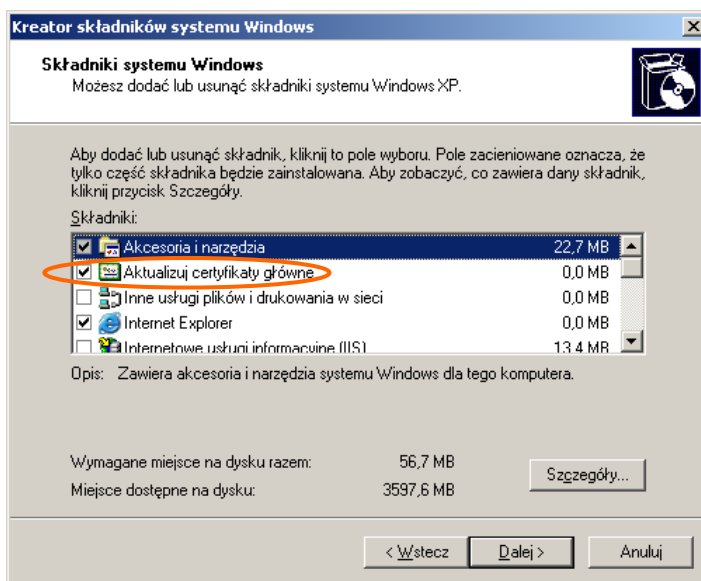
Kreator składników systemu Windows

Składniki systemu Windows
Możesz dodać lub usunąć składniki systemu Windows XP.

Aby dodać lub usunąć składnik, kliknij to pole wyboru. Pole zacieniowane oznacza, że tylko część składnika będzie zainstalowana. Aby zobaczyć, co zawiera dany składnik, kliknij przycisk Szczegóły.

Składniki:

| | | |
|---|---|---|
| ☑ | Akcesoria i narzędzia | 22,7 MB |
| ☑ | Aktualizuj certyfikaty główne | 0,0 MB |
| ☐ | Inne usługi plików i drukowania w sieci | 0,0 MB |
| ☑ | Internet Explorer | 0,0 MB |
| ☐ | Internetowe usługi informacyjne (IIS) | 13,4 MB |

Opis: Zawiera akcesoria i narzędzia systemu Windows dla tego komputera.

Wymagane miejsce na dysku razem: 56,7 MB
Miejsce dostępne na dysku: 3597,6 MB

Szczegóły...

< Wstecz Dalej > Anuluj